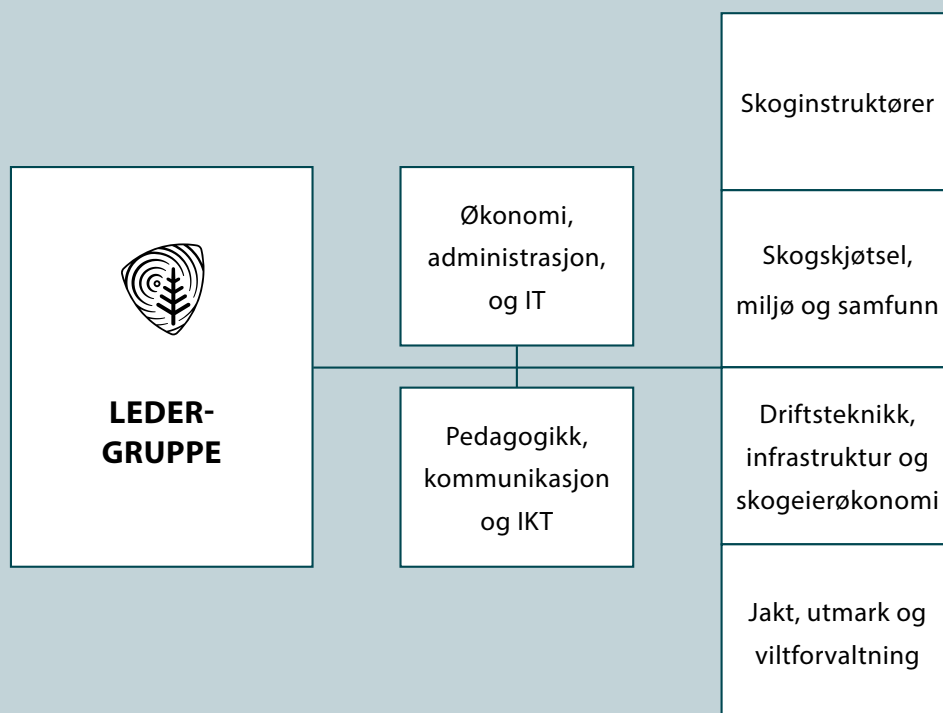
LEDER-
GRUPPE

Økonomi, administrasjon, og IT

Pedagogikk, kommunikasjon og IKT

Skoginstruktører

Skogskjøtsel, miljø og samfunn

Driftsteknikk, infrastruktur og skogeierøkonomi

Jakt, utmark og viltforvaltning